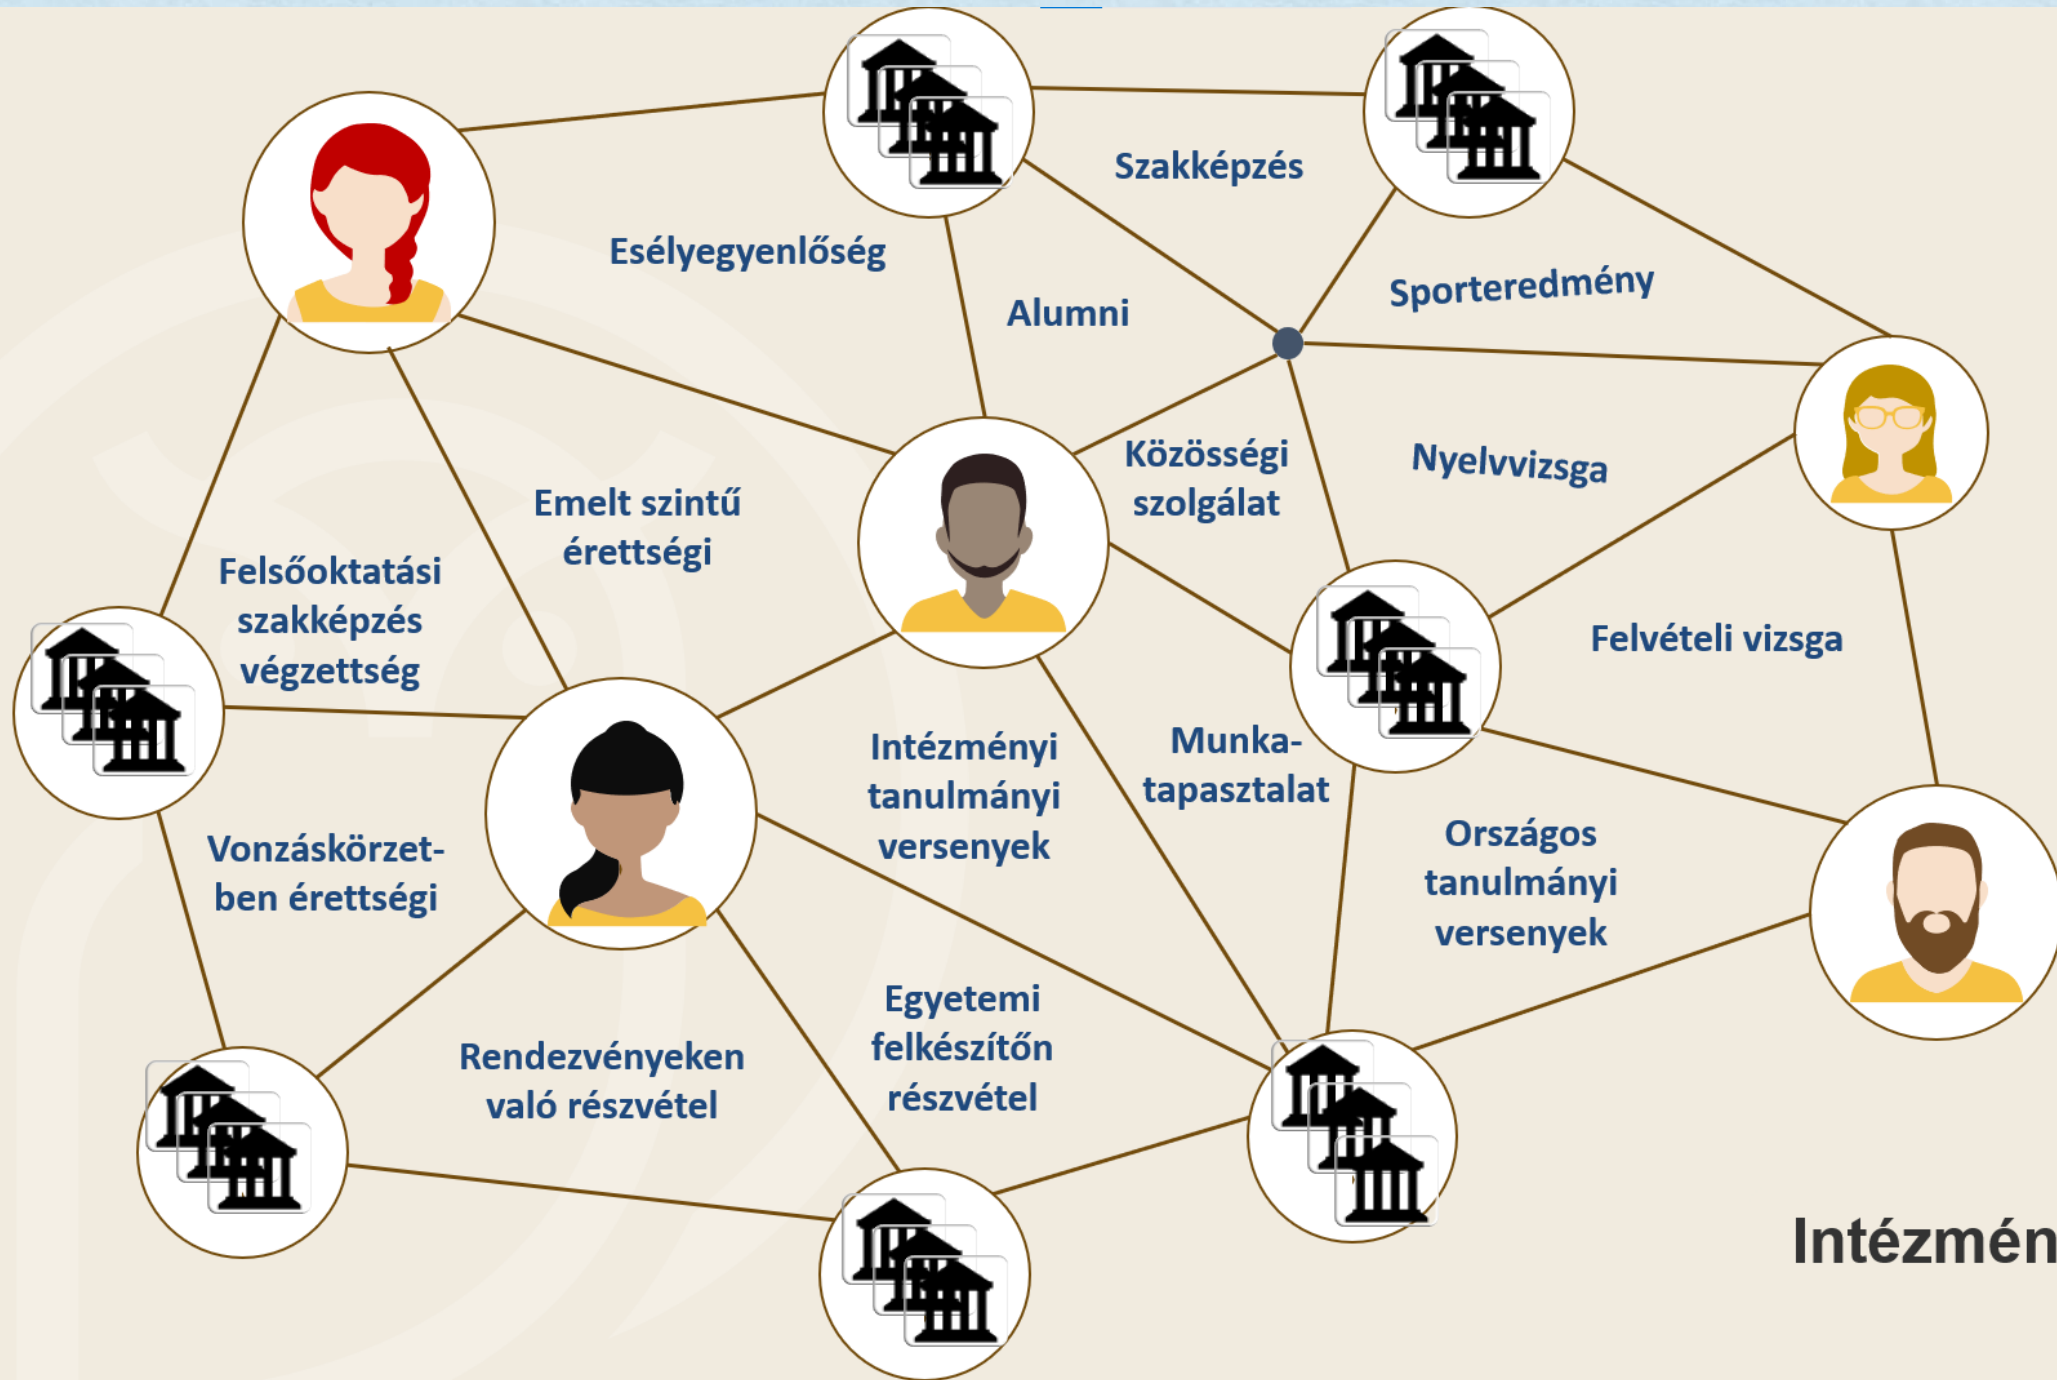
Szakképzés

Esélyegyenlőség

Alumni

Sporteredmény

Közösségi szolgálat

Nyelvvizsga

Emelt szintű érettségi

Felsőoktatási szakképzés végzettség

Felvételi vizsga

Intézményi tanulmányi versenyek

Munkatapasztalat

Országos tanulmányi versenyek

Vonzáskörzetben érettségi

Egyetemi felkészítőn részvétel

Rendezvényeken való részvétel

Intézmén